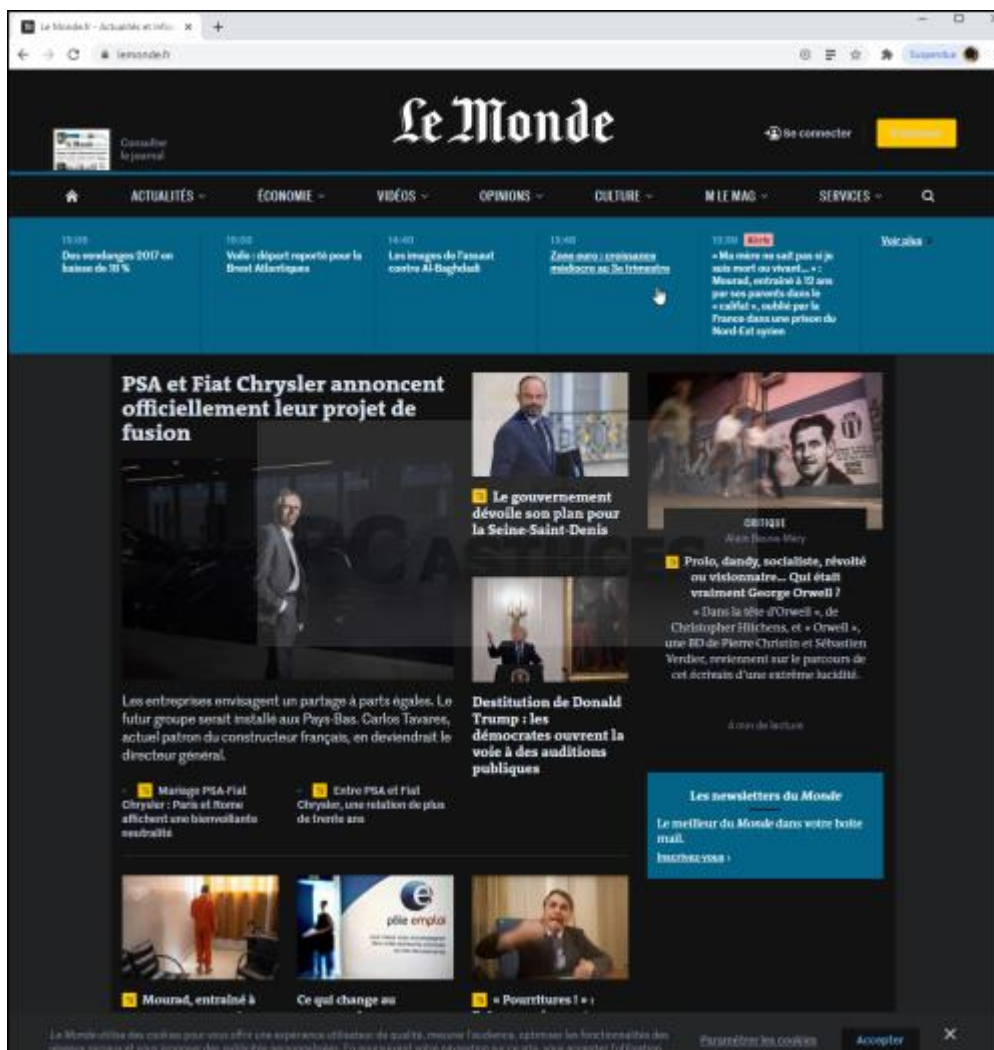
Le Monde.fr - Actualités et Infos ×

lemonde.fr

Suspendue

Le Monde

Consulter le journal

Se connecter

ACTUALITÉS ÉCONOMIE VIDÉOS OPINIONS CULTURE M LE MAG SERVICES

15:08 Des vendanges 2017 en baisse de 19 %

15:00 Voile : départ reporté pour la Brest Atlantiques

14:40 Les images de l'assaut contre Al-Baghdadi

15:40 Zone euro : croissance médiocre au 3e trimestre

13:30 Récit « Ma mère ne sait pas si je suis mort ou vivant... » : Mourad, entraîné à 12 ans par ses parents dans le « califat », oublié par la France dans une prison du Nord-Est syrien

Voir plus

PSA et Fiat Chrysler annoncent officiellement leur projet de fusion

Les entreprises envisagent un partage à parts égales. Le futur groupe serait installé aux Pays-Bas. Carlos Tavares, actuel patron du constructeur français, en deviendrait le directeur général.

Mariage PSA-Fiat Chrysler : Paris et Rome affichent une bienveillante neutralité

Entre PSA et Fiat Chrysler, une relation de plus de trente ans

Le gouvernement dévoile son plan pour la Seine-Saint-Denis

Destitution de Donald Trump : les démocrates ouvrent la voie à des auditions publiques

CRITIQUE
Alain Beuve-Méry

Prolo, dandy, socialiste, révolté ou visionnaire... Qui était vraiment George Orwell ?

« Dans la tête d'Orwell », de Christopher Hitchens, et « Orwell », une BD de Pierre Christin et Sébastien Verdier, reviennent sur le parcours de cet écrivain d'une extrême lucidité.

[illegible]

Les newsletters du Monde

Le meilleur du Monde dans votre boîte mail.

Inscrivez-vous ›

PC ASTUCES

Mourad, entraîné à

Ce qui change au

« Pourritures ! » :

pôle emploi

Le Monde utilise des cookies pour vous offrir une expérience utilisateur de qualité, mesurer l'audience, optimiser les fonctionnalités des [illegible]

Paramétrer les cookies

Accepter